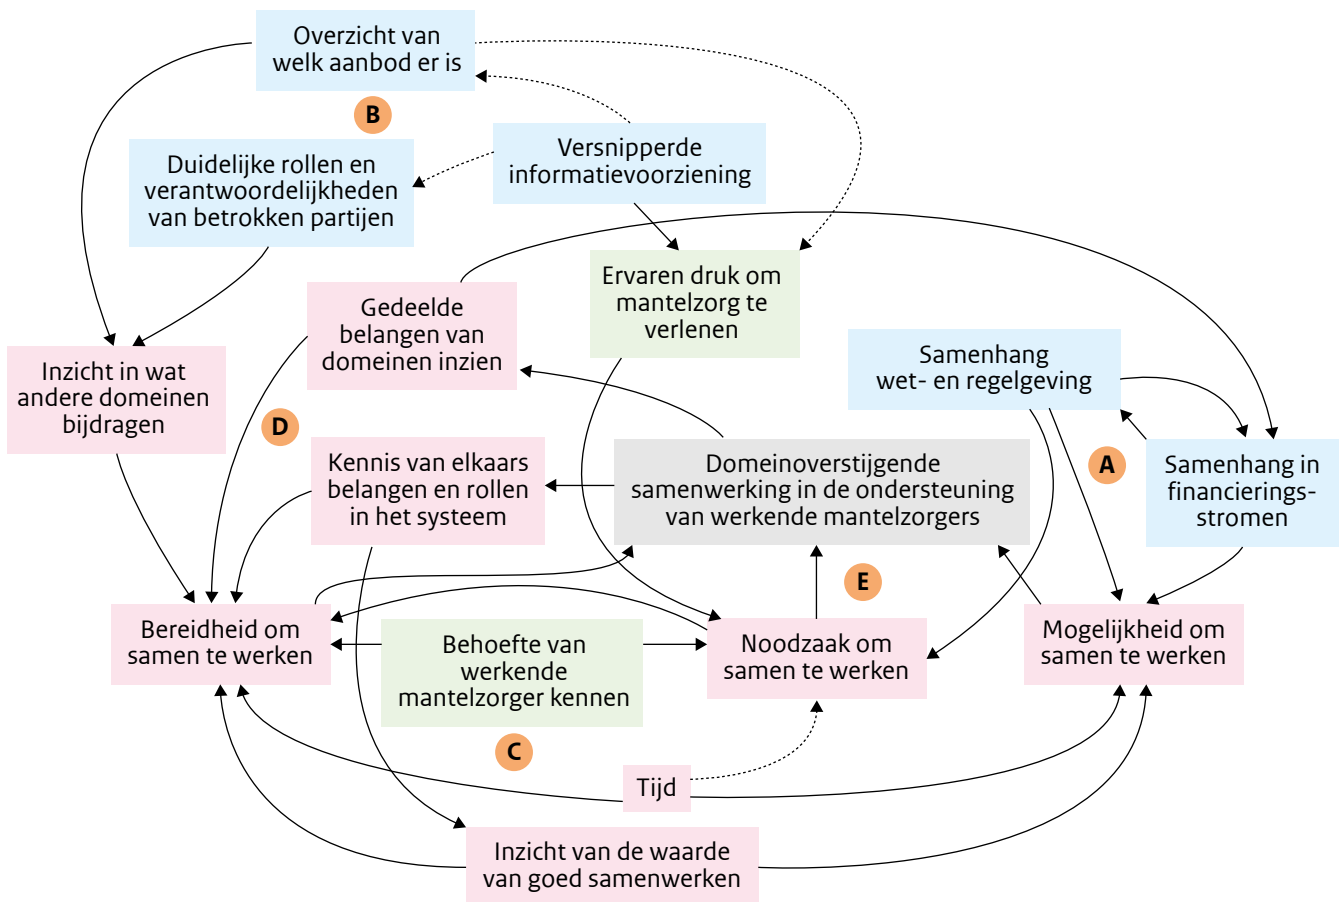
Overzicht van welk aanbod er is

B

Duidelijke rollen en verantwoordelijkheden van betrokken partijen

Versnipperde informatievoorziening

Ervaren druk om mantelzorg te verlenen

Gedeelde belangen van domeinen inzien

Inzicht in wat andere domeinen bijdragen

Samenhang wet- en regelgeving

D

Kennis van elkaars belangen en rollen in het systeem

Domeinoverstijgende samenwerking in de ondersteuning van werkende mantelzorgers

A

Samenhang in financieringsstromen

E

Bereidheid om samen te werken

Behoefte van werkende mantelzorger kennen

Noodzaak om samen te werken

Mogelijkheid om samen te werken

C

Tijd

Inzicht van de waarde van goed samenwerken